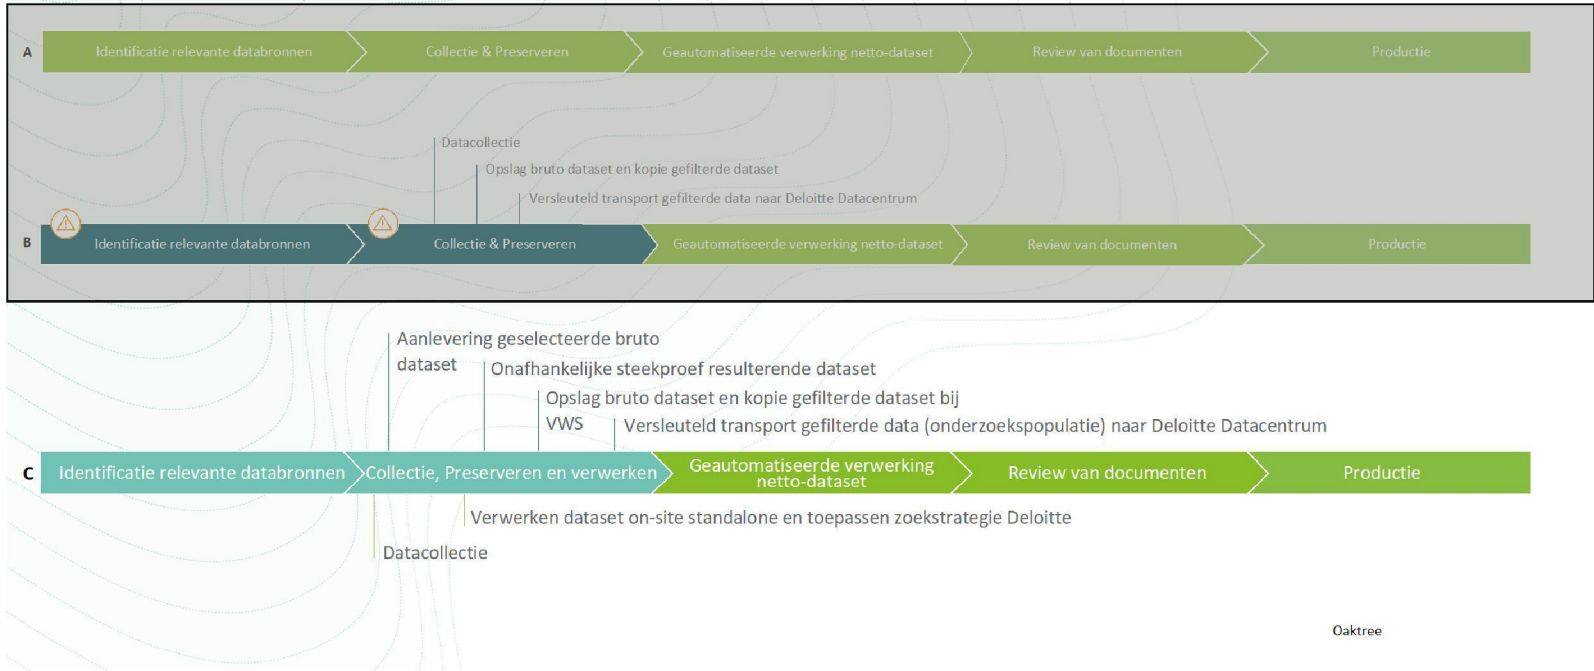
A
Identificatie relevante databronnen
Collectie & Preserveren
Geautomatiseerde verwerking netto-dataset
Review van documenten
Productie

Datacollectie
Opslag bruto dataset en kopie gefilterde dataset
Versleuteld transport gefilterde data naar Deloitte Datacentrum

B
Identificatie relevante databronnen
Collectie & Preserveren
Geautomatiseerde verwerking netto-dataset
Review van documenten
Productie

Aanlevering geselecteerde bruto dataset
Onafhankelijke steekproef resulterende dataset
Opslag bruto dataset en kopie gefilterde dataset bij VWS
Versleuteld transport gefilterde data (onderzoekspopulatie) naar Deloitte Datacentrum

C
Identificatie relevante databronnen
Collectie, Preserveren en verwerken
Geautomatiseerde verwerking netto-dataset
Review van documenten
Productie

Verwerken dataset on-site standalone en toepassen zoekstrategie Deloitte
Datacollectie

Oaktree